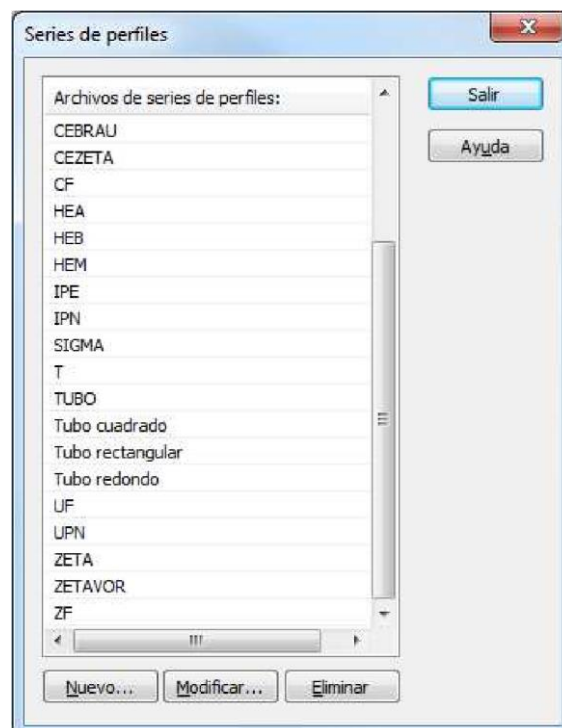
Series de perfiles

Archivos de series de perfiles:
CEBRAU
CEZETA
CF
HEA
HEB
HEM
IPE
IPN
SIGMA
T
TUBO
Tubo cuadrado
Tubo rectangular
Tubo redondo
UF
UPN
ZETA
ZETAVOR
ZF

Salir
Ayuda

Nuevo...
Modificar...
Eliminar